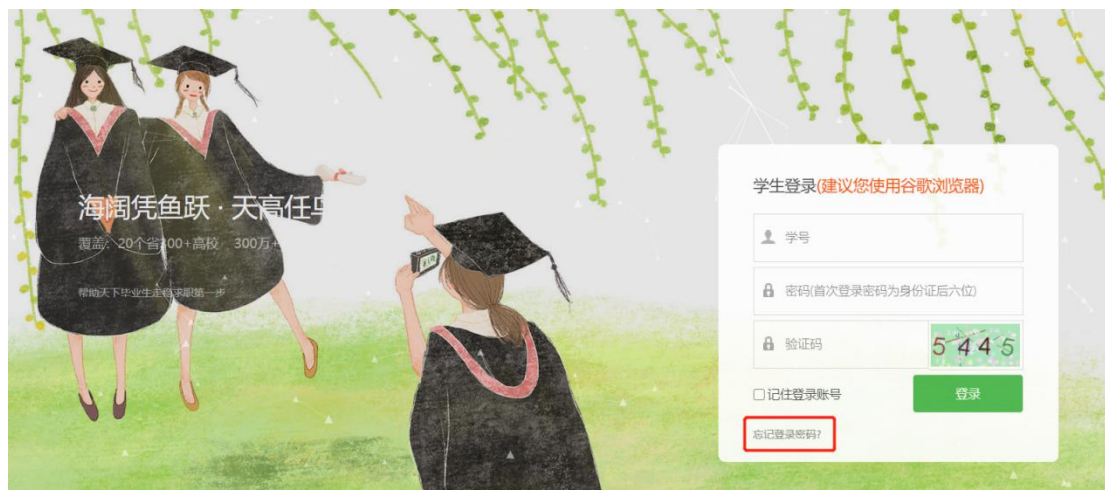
海阔凭鱼跃 · 天高任鸟

覆盖：20个省100+高校 300万+

帮助天下毕业生走稳求职第一步

学生登录(建议您使用谷歌浏览器)

学号

密码(首次登录密码为身份证后六位)

验证码

5445

☐记住登录账号

登录

忘记登录密码?